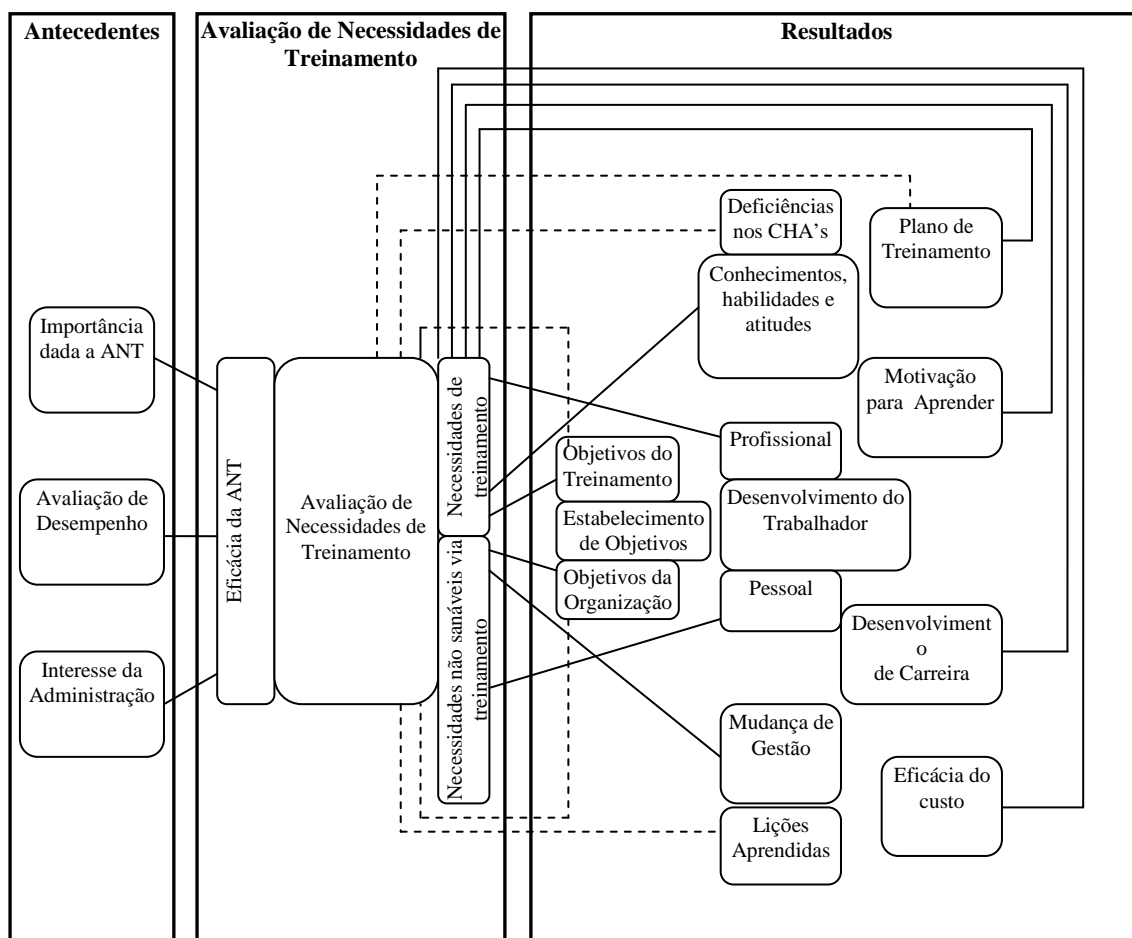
Antecedentes

Avaliação de Necessidades de Treinamento

Resultados

Importância dada a ANT

Avaliação de Desempenho

Interesse da Administração

Eficácia da ANT

Avaliação de Necessidades de Treinamento

Necessidades de treinamento

Necessidades não sanáveis via treinamento

Deficiências nos CHA's

Plano de Treinamento

Conhecimentos, habilidades e atitudes

Motivação para Aprender

Profissional

Objetivos do Treinamento

Desenvolvimento do Trabalhador

Estabelecimento de Objetivos

Objetivos da Organização

Pessoal

Desenvolviment o de Carreira

Mudança de Gestão

Eficácia do custo

Lições Aprendidas